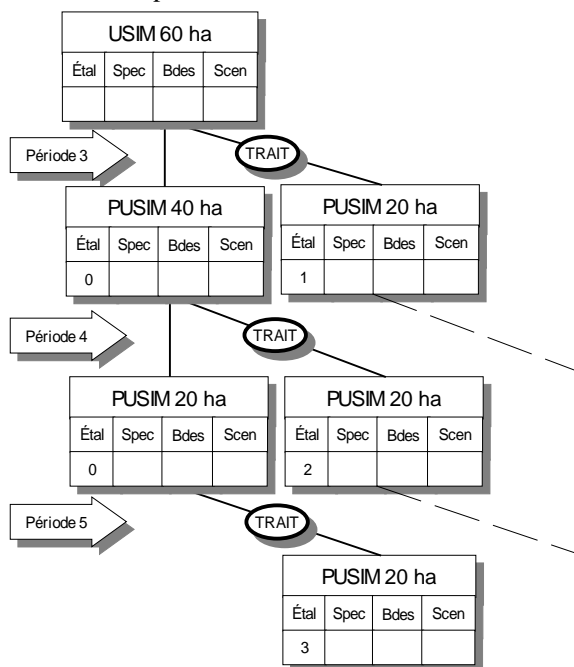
USIM 60 ha

| Étal | Spec | Bdes | Scen |
|---|---|---|---|
| | | | |

Période 3

TRAIT

PUSIM 40 ha

| Étal | Spec | Bdes | Scen |
|---|---|---|---|
| 0 | | | |

PUSIM 20 ha

| Étal | Spec | Bdes | Scen |
|---|---|---|---|
| 1 | | | |

Période 4

TRAIT

PUSIM 20 ha

| Étal | Spec | Bdes | Scen |
|---|---|---|---|
| 0 | | | |

PUSIM 20 ha

| Étal | Spec | Bdes | Scen |
|---|---|---|---|
| 2 | | | |

Période 5

TRAIT

PUSIM 20 ha

| Étal | Spec | Bdes | Scen |
|---|---|---|---|
| 3 | | | |